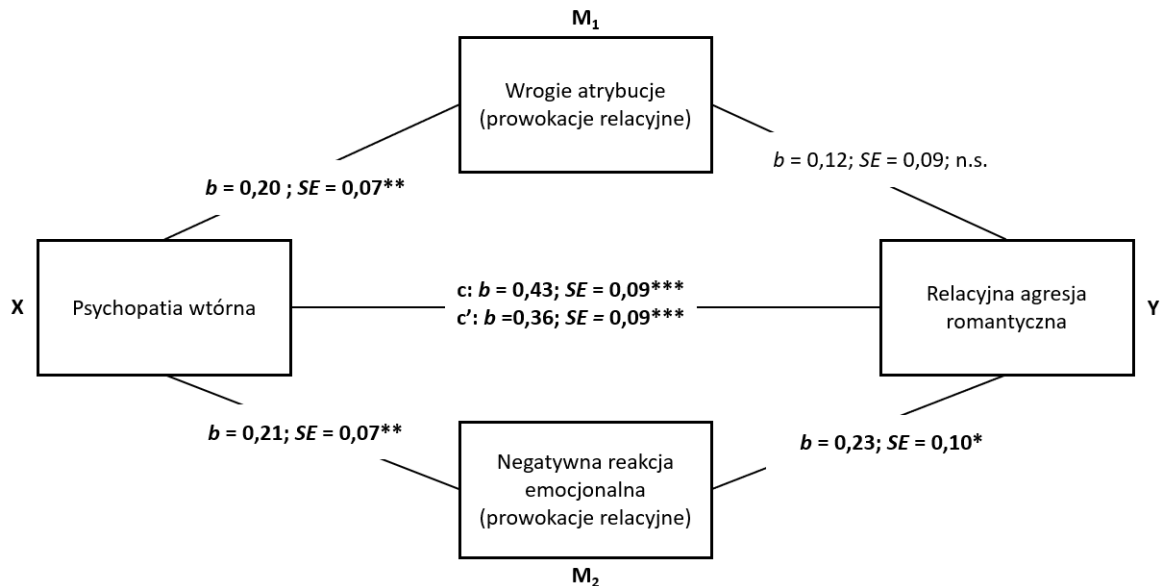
$M_1$

Wrogie atrybucje (prowokacje relacyjne)

*b* = 0,20 ; *SE* = 0,07**

*b* = 0,12; *SE* = 0,09; n.s.

X

Psychopatia wtórna

c: *b* = 0,43; *SE* = 0,09***
c': *b* =0,36; *SE* = 0,09***

Relacyjna agresja romantyczna

Y

*b* = 0,21; *SE* = 0,07**

*b* = 0,23; *SE* = 0,10*

Negatywna reakcja emocjonalna (prowokacje relacyjne)

$M_2$